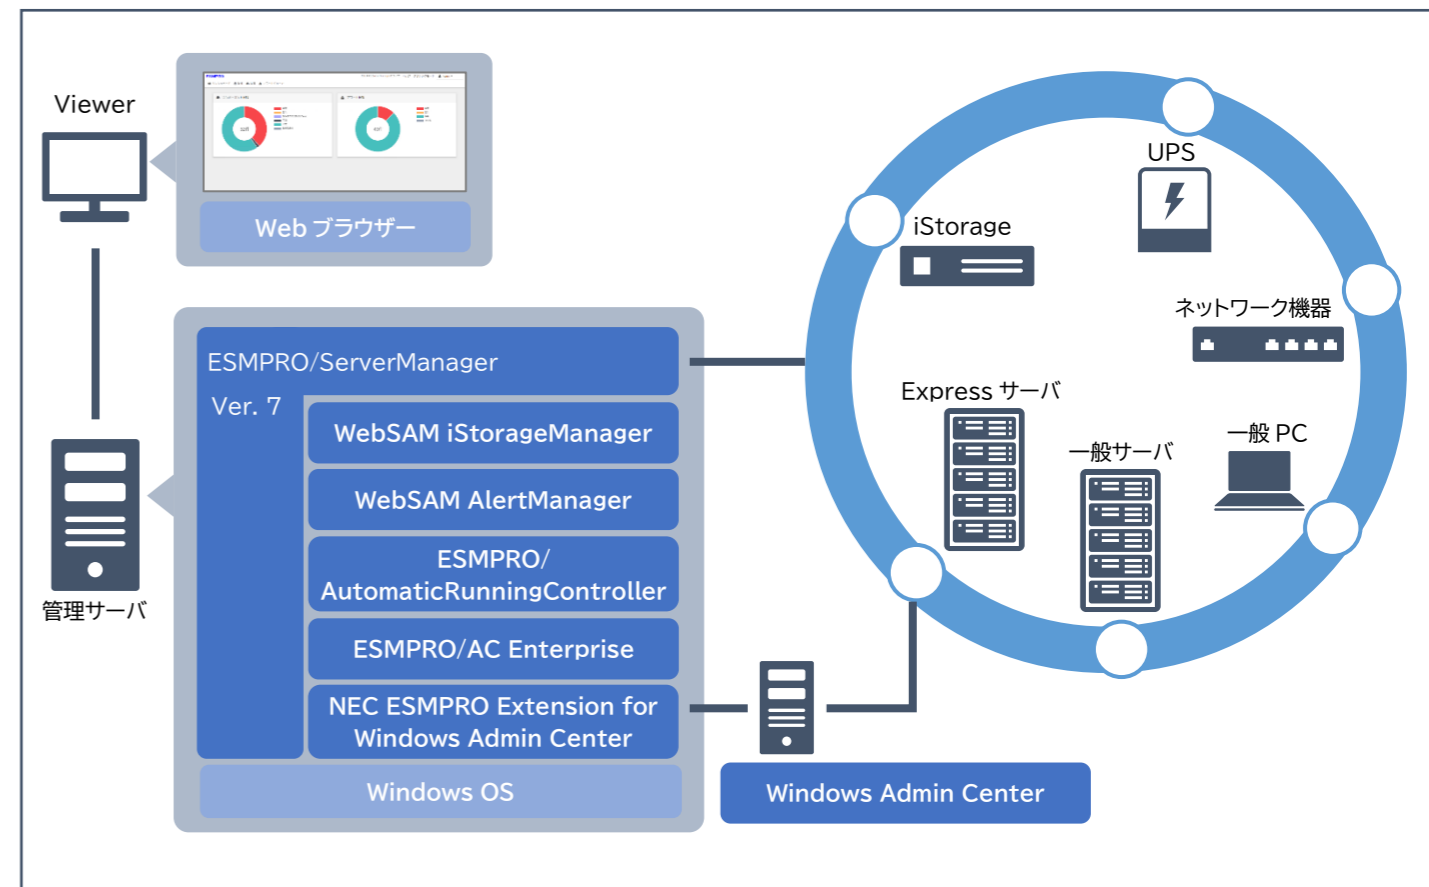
Viewer

Web ブラウザー

管理サーバ

ESMPRO/ServerManager

Ver. 7

WebSAM iStorageManager

WebSAM AlertManager

ESMPRO/
AutomaticRunningController

ESMPRO/AC Enterprise

NEC ESMPRO Extension for Windows Admin Center

Windows OS

Windows Admin Center

UPS

iStorage

ネットワーク機器

Express サーバ

一般サーバ

一般 PC